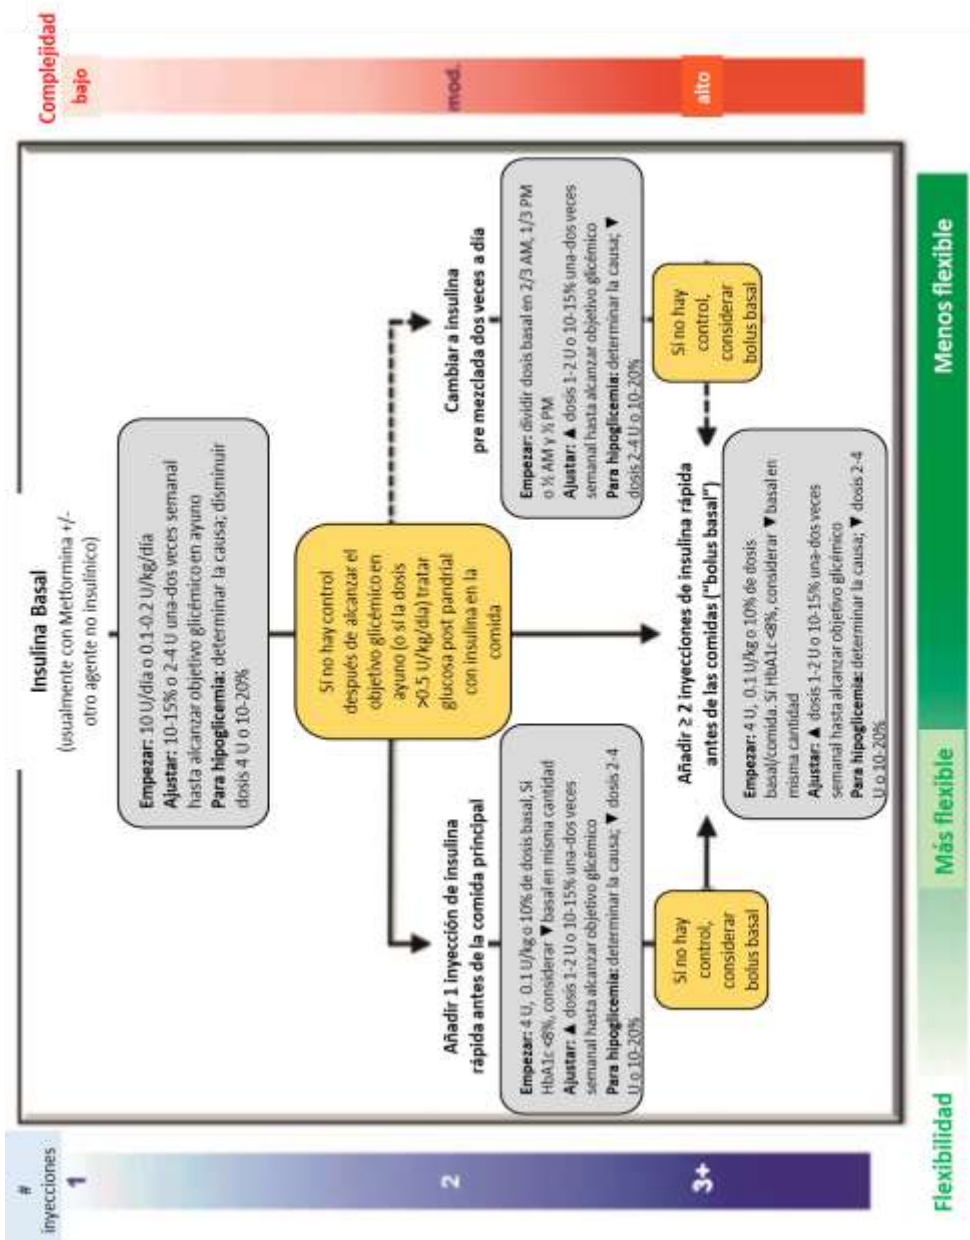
Complejidad
bajo
mod.
alto

Insulina Basal
(usualmente con Metformina +/- otro agente no insulínico)

Empezar: 10 U/día o 0.1-0.2 U/kg/día
Ajustar: 10-15% o 2-4 U una-dos veces semanal hasta alcanzar objetivo glicémico en ayuno
Para hipoglicemia: determinar la causa; disminuir dosis 4 U o 10-20%

Si no hay control después de alcanzar el objetivo glicémico en ayuno (o si la dosis >0.5 U/kg/día) tratar glucosa post pandrial con insulina en la comida

Cambiar a insulina pre mezclada dos veces a día

Empezar: dividir dosis basal en 2/3 AM, 1/3 PM o ½ AM y ½ PM
Ajustar: ▲ dosis 1-2 U o 10-15% una-dos veces semanal hasta alcanzar objetivo glicémico
Para hipoglicemia: determinar la causa; ▼ dosis 2-4 U o 10-20%

Si no hay control, considerar bolus basal

Añadir 1 inyección de insulina rápida antes de la comida principal

Empezar: 4 U, 0.1 U/kg o 10% de dosis basal; Si HbA1c <8%, considerar ▼ basal en misma cantidad
Ajustar: ▲ dosis 1-2 U o 10-15% una-dos veces semanal hasta alcanzar objetivo glicémico
Para hipoglicemia: determinar la causa; ▼ dosis 2-4 U o 10-20%

Si no hay control, considerar bolus basal

Añadir ≥ 2 inyecciones de insulina rápida antes de las comidas ("bolus basal")

Empezar: 4 U, 0.1 U/kg o 10% de dosis basal/comida. Si HbA1c <8%, considerar ▼ basal en misma cantidad
Ajustar: ▲ dosis 1-2 U o 10-15% una-dos veces semanal hasta alcanzar objetivo glicémico
Para hipoglicemia: determinar la causa; ▼ dosis 2-4 U o 10-20%

Menos flexible
Más flexible
Flexibilidad

# inyecciones
1
2
3+